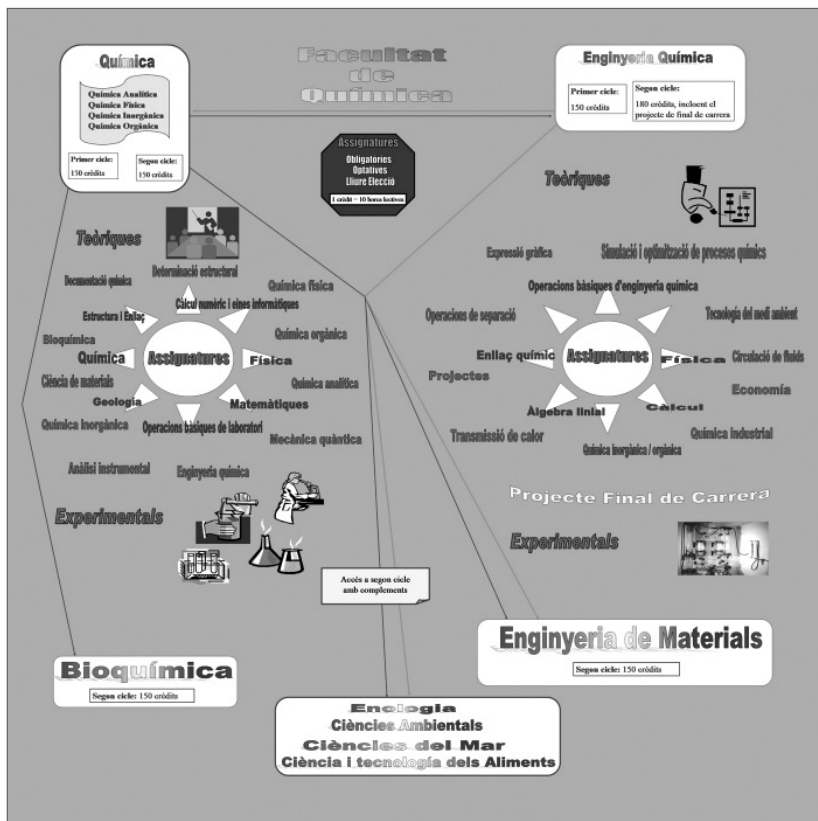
Química

Química Analítica
Química Física
Química Inorgànica
Química Orgànica

Primer cicle: 150 crèdits

Segon cicle: 150 crèdits

Facultat de Química

Assignatures
Obligatories
Optatives
Lliure Elecció
1 crèdit = 10 hores lectives

Enginyeria Química

Primer cicle: 150 crèdits

Segon cicle: 180 crèdits, incloent el projecte de final de carrera

Teòriques

Documentació química
Determinació estructural
Química física
Càlcul numèric i eines informàtiques
Estructura i Enllaç
Química orgànica
Bioquímica
Química
Assignatures
Física
Ciència de materials
Química analítica
Geologia
Matemàtiques
Química inorgànica
Operacions bàsiques de laboratori
Mecànica quàntica
Anàlisi instrumental
Enginyeria química

Experimentals

Teòriques

Expressió gràfica
Simulació i optimització de procesos químics
Operacions bàsiques d'enginyeria química
Operacions de separació
Tecnologia del medi ambient
Enllaç químic
Assignatures
Física
Circulació de fluids
Projectes
Economia
Àlgebra linial
Càlcul
Transmissió de calor
Química inorgànica / orgànica
Química industrial

Projecte Final de Carrera

Experimentals

Accés a segon cicle amb complements

Bioquímica
Segon cicle: 150 crèdits

Enginyeria de Materials
Segon cicle: 150 crèdits

Ecologia
Ciències Ambientals
Ciències del Mar
Ciència i tecnologia dels Aliments